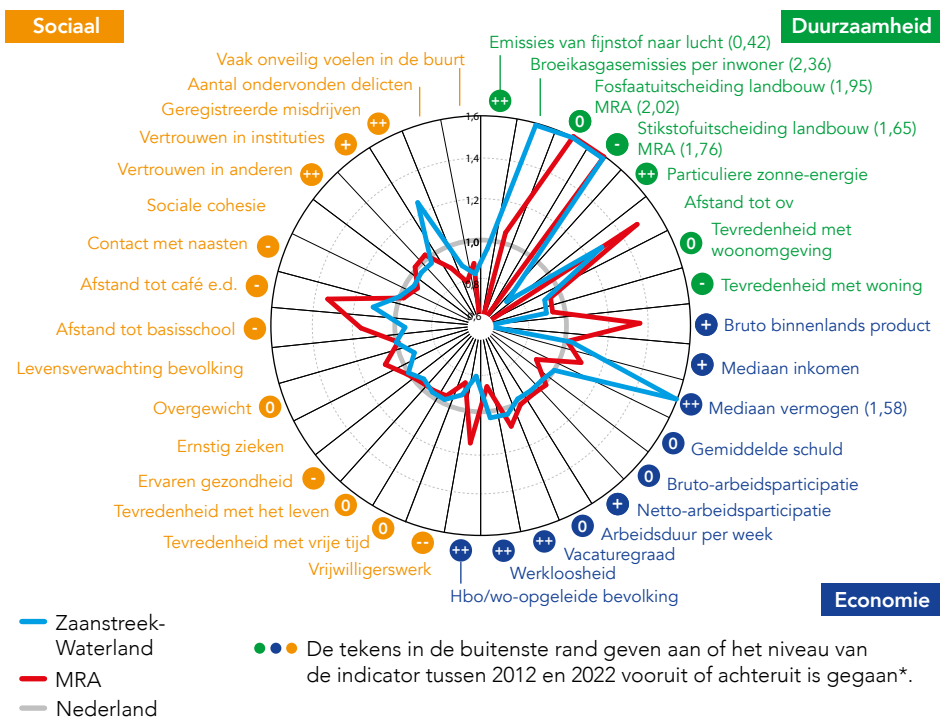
Sociaal

Duurzaamheid

Vaak onveilig voelen in de buurt
Aantal ondervonden delicten
Geregistreerde misdrijven ++
Vertrouwen in instituties +
Vertrouwen in anderen ++
Sociale cohesie
Contact met naasten -
Afstand tot café e.d. -
Afstand tot basisschool -
Levensverwachting bevolking
Overgewicht 0
Ernstig zieken
Ervaren gezondheid -
Tevredenheid met het leven 0
Tevredenheid met vrije tijd 0
Vrijwilligerswerk --

++ Emissies van fijnstof naar lucht (0,42)
Broeikasgasemissies per inwoner (2,36)
0 Fosfaatuitscheiding landbouw (1,95) MRA (2,02)
- Stikstofuitscheiding landbouw (1,65) MRA (1,76)
++ Particuliere zonne-energie
Afstand tot ov
0 Tevredenheid met woonomgeving
- Tevredenheid met woning
+ Bruto binnenlands product
+ Mediaan inkomen
++ Mediaan vermogen (1,58)
0 Gemiddelde schuld
0 Bruto-arbeidsparticipatie
+ Netto-arbeidsparticipatie
0 Arbeidsduur per week
++ Vacaturegraad
++ Werkloosheid
++ Hbo/wo-opgeleide bevolking

1,6
1,4
1,2
1,0
0,8
0,6

Economie

Zaanstreek-Waterland
MRA
Nederland

De tekens in de buitenste rand geven aan of het niveau van de indicator tussen 2012 en 2022 vooruit of achteruit is gegaan*.